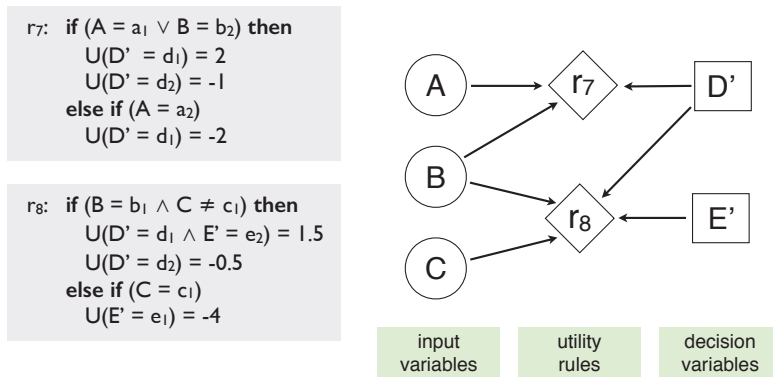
$r_7$: **if** ($A = a_1 \vee B = b_2$) **then**
$U(D' = d_1) = 2$
$U(D' = d_2) = -1$
**else if** ($A = a_2$)
$U(D' = d_1) = -2$

$r_8$: **if** ($B = b_1 \wedge C \neq c_1$) **then**
$U(D' = d_1 \wedge E' = e_2) = 1.5$
$U(D' = d_2) = -0.5$
**else if** ($C = c_1$)
$U(E' = e_1) = -4$

A

B

C

$r_7$

$r_8$

D'

E'

input variables

utility rules

decision variables